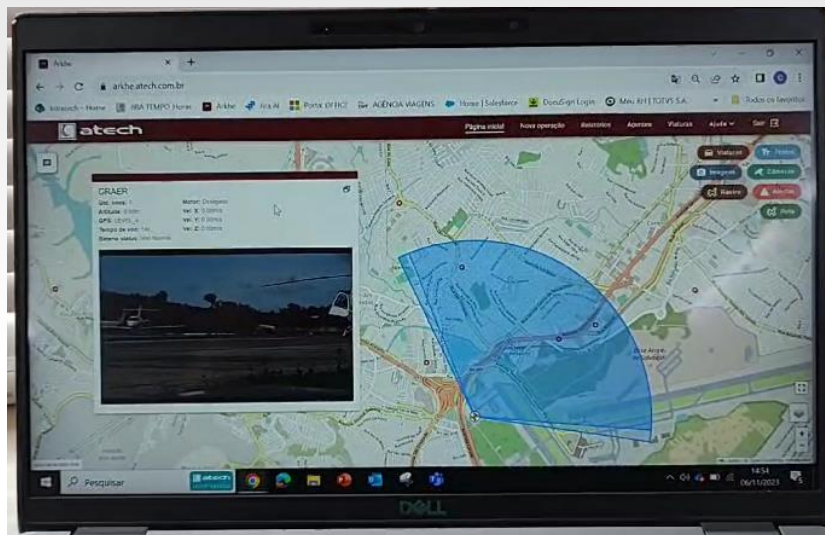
Arkhe
arkhe.atech.com.br
Intraatech - Home | HBA TEMPO Horas | Arkhe | Jira AI | Portal OFFICE | AGÊNCIA VIAGENS | Home | Salesforce | DocuSign Login | Meu RH | TOTVS S.A. | Todos os favoritos

atech
Página inicial | Nova operação | Relatórios | Aeronaves | Viaturas | Ajuda | Sair

Viaturas | Trechos
Imagens | Câmeras
Rastro | Alertas
Rota

GRAER
Qtd. itens: 1 | Motor: Desligado
Altitude: 0.00m | Vel. X: 0.00m/s
GPS: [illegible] | Vel. Y: 0.00m/s
Tempo de voo: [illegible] | Vel. Z: 0.00m/s
Sistema status: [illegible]

Pesquisar
atech
14:54
06/11/2023
DELL